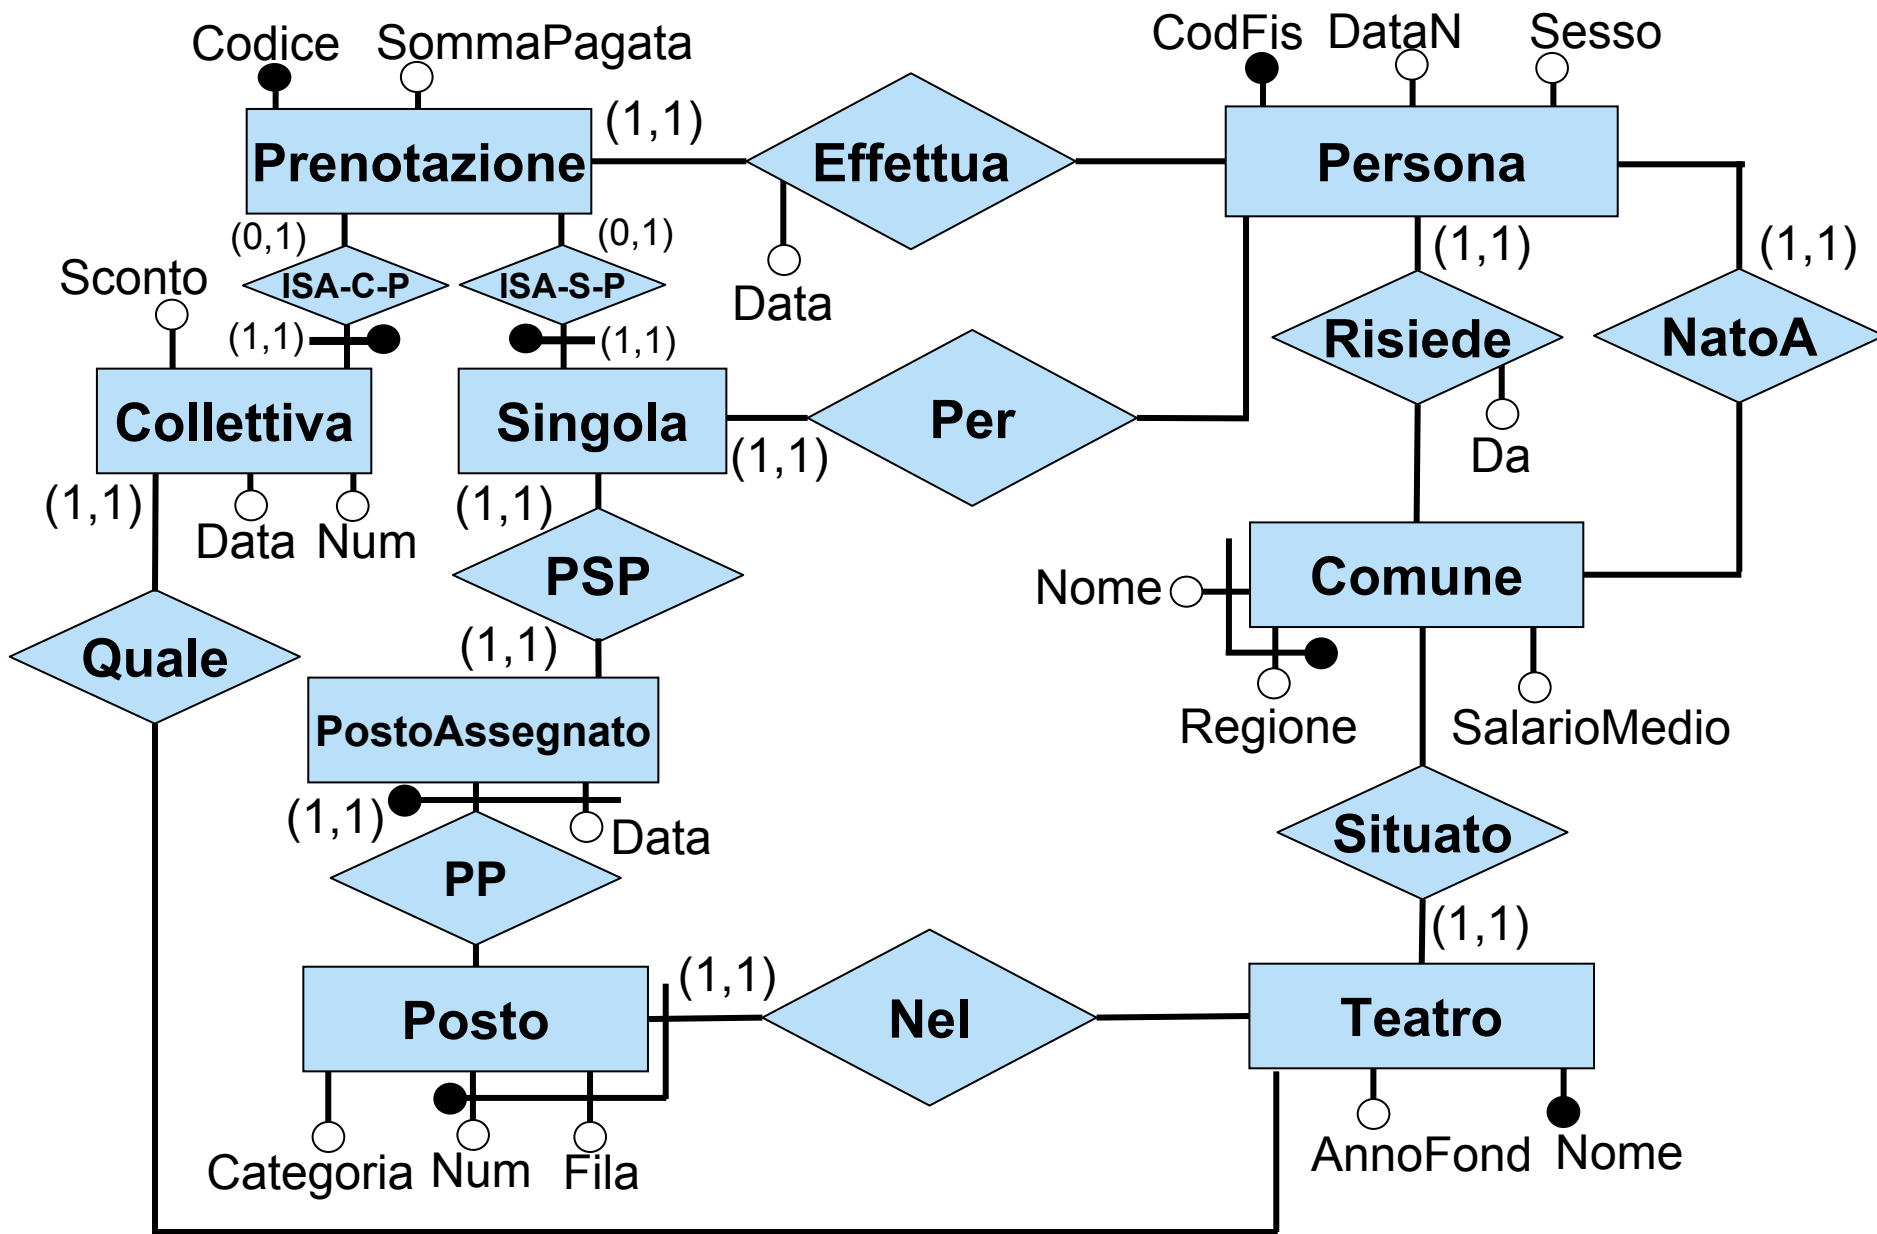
Codice SommaPagata
Prenotazione (1,1) Effettua
CodFis DataN Sesso
Persona
(0,1) (0,1)
ISA-C-P ISA-S-P
Data
Sconto
(1,1) (1,1)
(1,1) (1,1)
Risiede NatoA
Collettiva Singola Per
Da
(1,1)
(1,1) (1,1)
Data Num
PSP
Comune
Nome
Quale
(1,1)
PostoAssegnato
Regione SalarioMedio
(1,1) Data
Situato
PP
(1,1)
(1,1)
Posto Nel Teatro
Categoria Num Fila
AnnoFond Nome